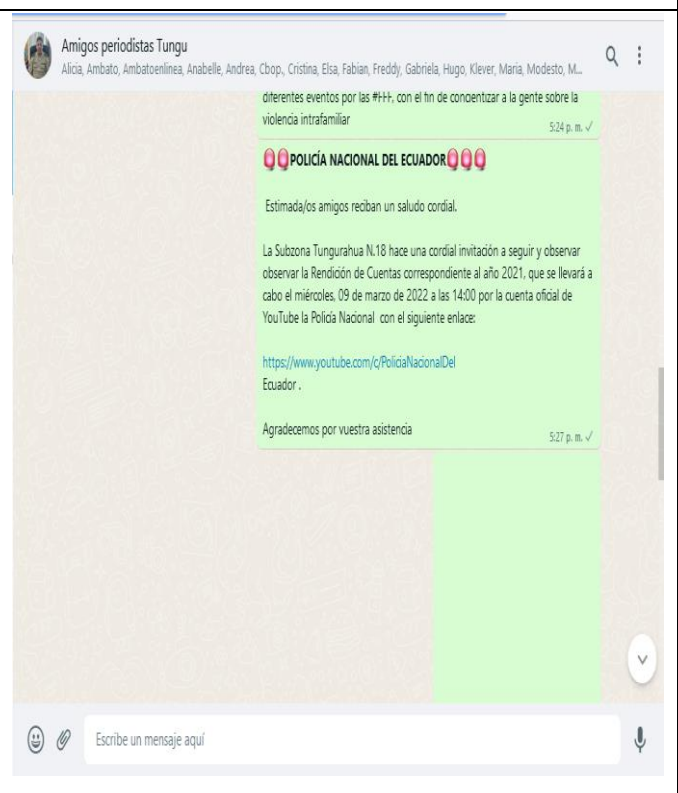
Amigos periodistas Tungu
Alicia, Ambato, Ambatoenlinea, Anabelle, Andrea, Cbop., Cristina, Elsa, Fabian, Freddy, Gabriela, Hugo, Klever, Maria, Modesto, M...

diferentes eventos por las #HH, con el fin de concientizar a la gente sobre la violencia intrafamiliar
5:24 p. m. ✓

POLICÍA NACIONAL DEL ECUADOR

Estimada/os amigos reciban un saludo cordial.

La Subzona Tungurahua N.18 hace una cordial invitación a seguir y observar observar la Rendición de Cuentas correspondiente al año 2021, que se llevará a cabo el miércoles, 09 de marzo de 2022 a las 14:00 por la cuenta oficial de YouTube la Policía Nacional con el siguiente enlace:

https://www.youtube.com/c/PoliciaNacionalDel
Ecuador .

Agradecemos por vuestra asistencia
5:27 p. m. ✓

Escribe un mensaje aquí